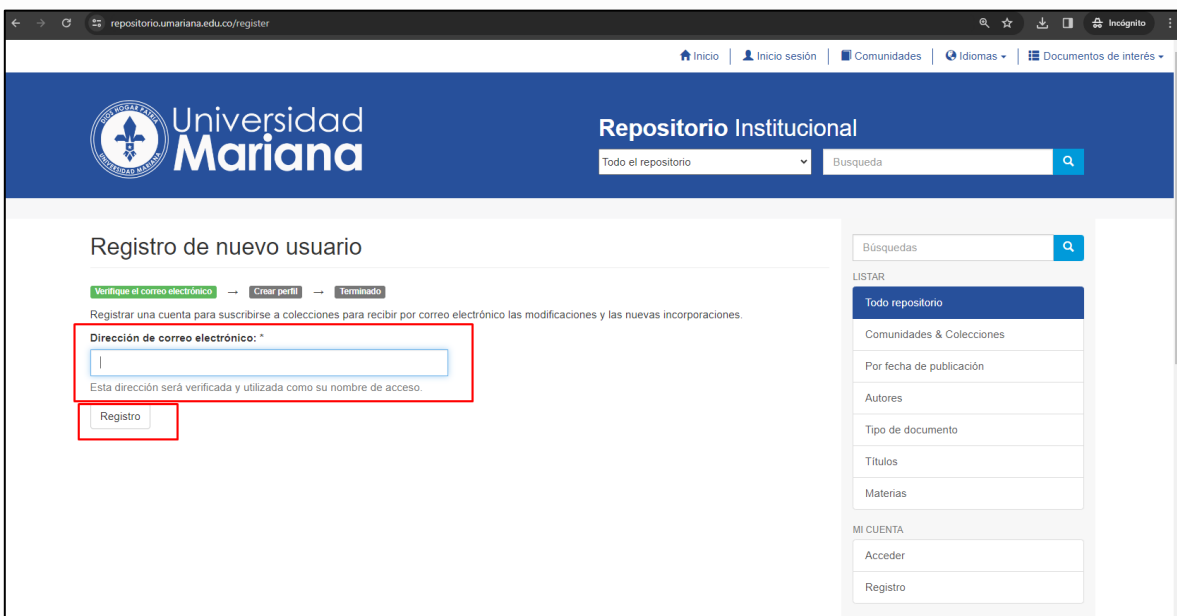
repositorio.umariana.edu.co/register

Incógnito

Inicio | Inicio sesión | Comunidades | Idiomas ▾ | Documentos de interés ▾

DIOS HOGAR PATRIA UNIVERSIDAD MARIANA

Universidad Mariana

Repositorio Institucional

Todo el repositorio

Busqueda

Registro de nuevo usuario

Verifique el correo electrónico → Crear perfil → Terminado

Registrar una cuenta para suscribirse a colecciones para recibir por correo electrónico las modificaciones y las nuevas incorporaciones.

Dirección de correo electrónico: *

Esta dirección será verificada y utilizada como su nombre de acceso.

Registro

Búsquedas

LISTAR

Todo repositorio

Comunidades & Colecciones

Por fecha de publicación

Autores

Tipo de documento

Títulos

Materias

MI CUENTA

Acceder

Registro